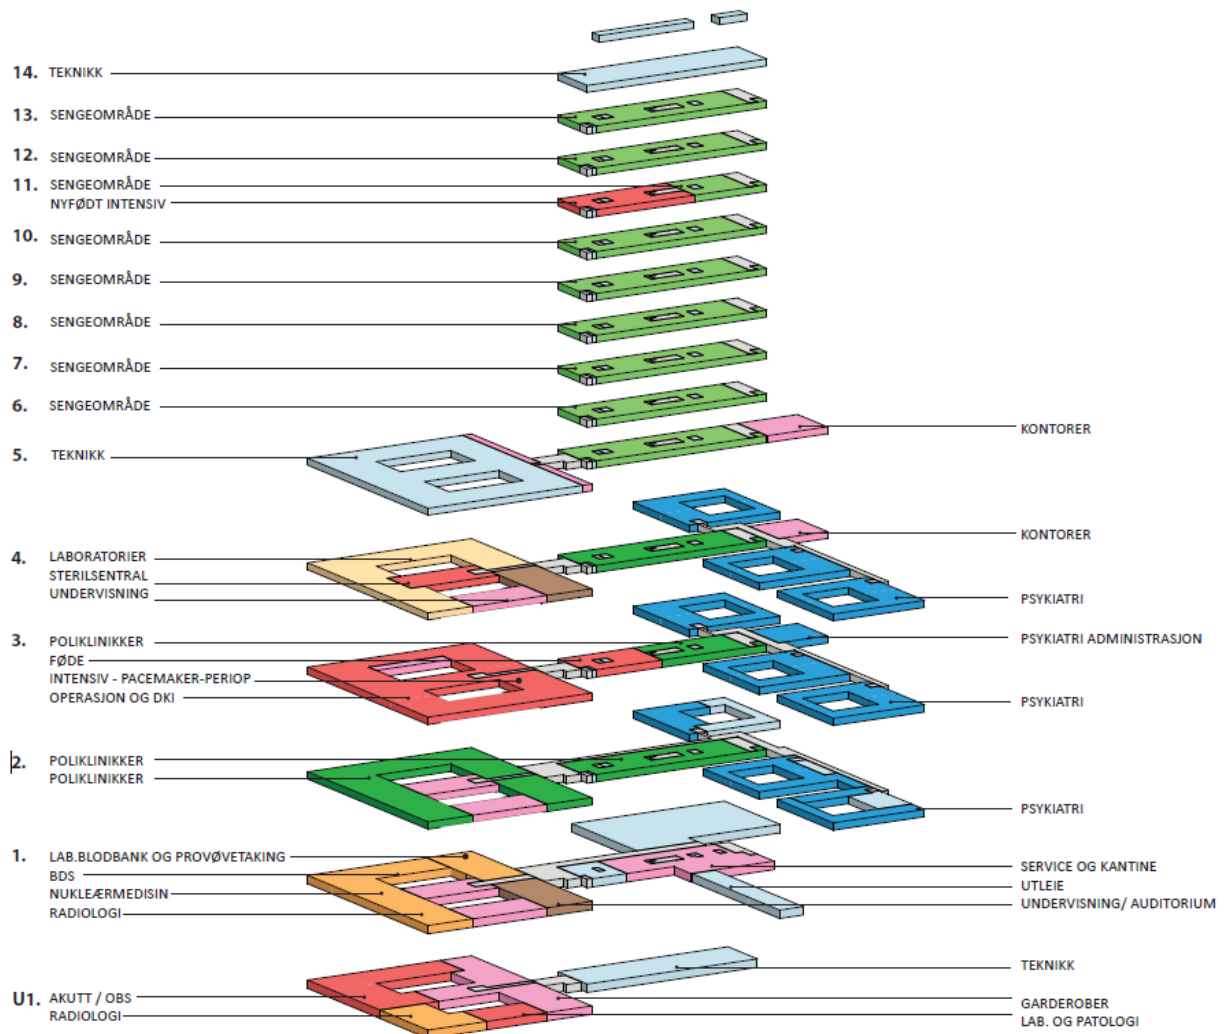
14. TEKNIKK

13. SENGEOMRÅDE

12. SENGEOMRÅDE

11. SENGEOMRÅDE
NYFØDT INTENSIV

10. SENGEOMRÅDE

9. SENGEOMRÅDE

8. SENGEOMRÅDE

7. SENGEOMRÅDE

6. SENGEOMRÅDE

5. TEKNIKK

KONTORER

KONTORER

4. LABORATORIER
STERILSENTRAL
UNDERVISNING

PSYKIATRI

3. POLIKLINIKKER
FØDE
INTENSIV - PACEMAKER-PERIOP
OPERASJON OG DKI

PSYKIATRI ADMINISTRASJON

PSYKIATRI

2. POLIKLINIKKER
POLIKLINIKKER

PSYKIATRI

1. LAB.BLODBANK OG PROVØVETAKING
BDS
NUKLEÆRMEDISIN
RADIOLOGI

SERVICE OG KANTINE
UTLEIE
UNDERVISNING/ AUDITORIUM

TEKNIKK

U1. AKUTT / OBS
RADIOLOGI

GARDEROBER
LAB. OG PATOLOGI